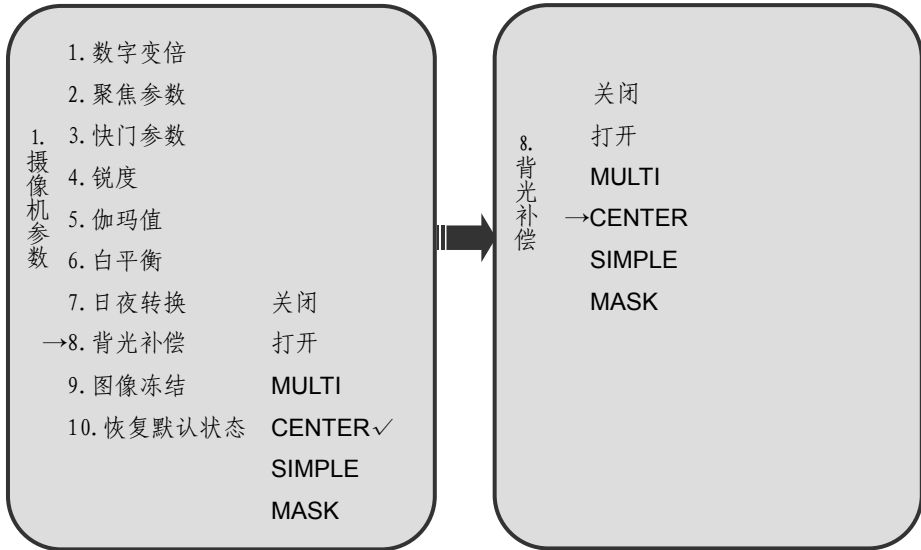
1.摄像机参数

1.数字变倍
2.聚焦参数
3.快门参数
4.锐度
5.伽玛值
6.白平衡
7.日夜转换 关闭
→8.背光补偿 打开
9.图像冻结 MULTI
10.恢复默认状态 CENTER✓
SIMPLE
MASK

8.背光补偿

关闭
打开
MULTI
→CENTER
SIMPLE
MASK